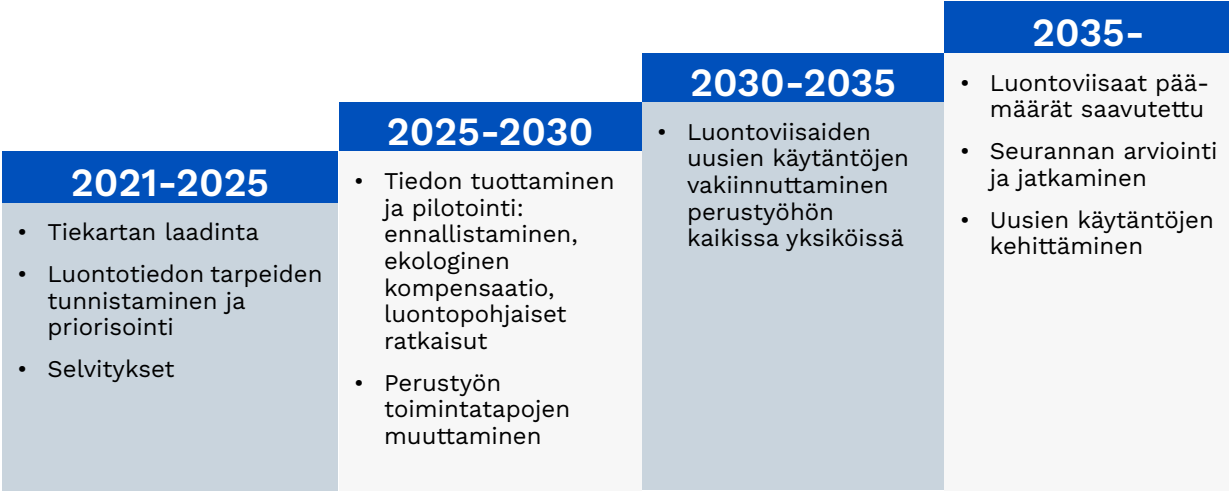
2021-2025

- Tiekartan laadinta
- Luontotiedon tarpeiden tunnistaminen ja priorisointi
- Selvitykset

2025-2030

- Tiedon tuottaminen ja pilotointi: ennallistaminen, ekologinen kompensaatio, luontopohjaiset ratkaisut
- Perustyön toimintatapojen muuttaminen

2030-2035

- Luontoviisaiden uusien käytäntöjen vakiinnuttaminen perustyöhön kaikissa yksiköissä

2035-

- Luontoviisaat päämäärät saavutettu
- Seurannan arviointi ja jatkaminen
- Uusien käytäntöjen kehittäminen